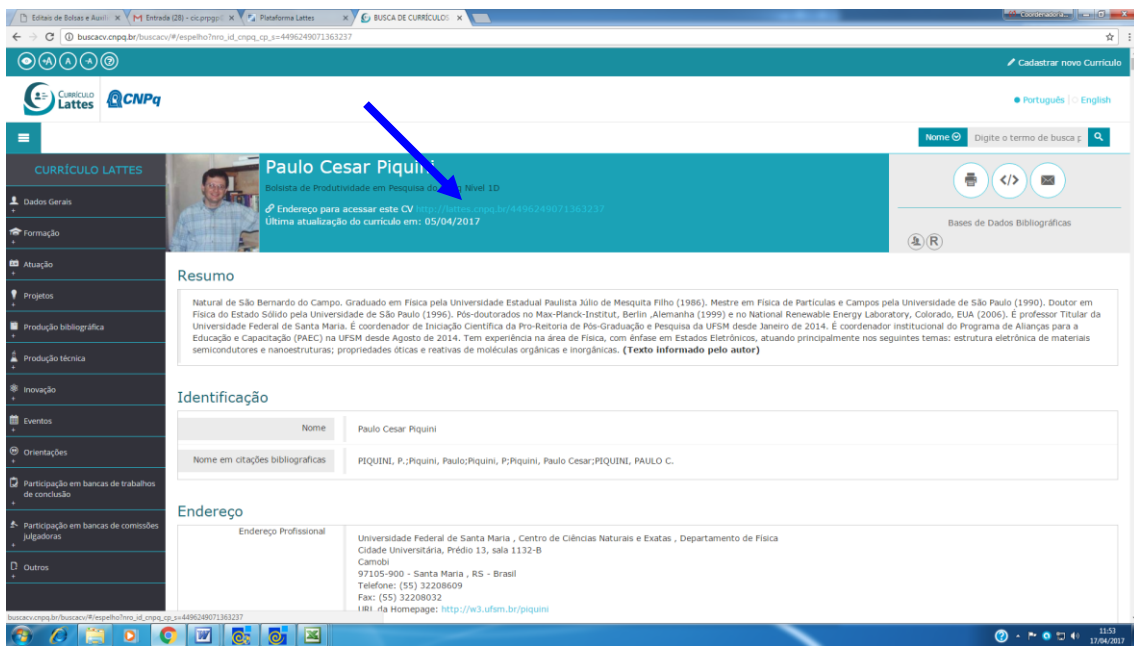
Editais de Bolsas e Auxíl × | M Entrada (28) - cic.prpgp × | Plataforma Lattes × | BUSCA DE CURRÍCULOS ×

Coordenador a...

buscacv.cnpq.br/buscacv/#/espelho?nro_id_cnpq_cp_s=4496249071363237

Cadastrar novo Currículo

Currículo Lattes CNPq

Português | English

Nome Digite o termo de busca

CURRÍCULO LATTES

Dados Gerais

Formação

Atuação

Projetos

Produção bibliográfica

Produção técnica

Inovação

Eventos

Orientações

Participação em bancas de trabalhos de conclusão

Participação em bancas de comissões julgadoras

Outros

Paulo Cesar Piquini

Bolsista de Produtividade em Pesquisa do CNPq - Nível 1D

Endereço para acessar este CV: http://lattes.cnpq.br/4496249071363237

Última atualização do currículo em: 05/04/2017

Bases de Dados Bibliográficas

Resumo

Natural de São Bernardo do Campo. Graduado em Física pela Universidade Estadual Paulista Júlio de Mesquita Filho (1986). Mestre em Física de Partículas e Campos pela Universidade de São Paulo (1990). Doutor em Física do Estado Sólido pela Universidade de São Paulo (1996). Pós-doutorados no Max-Planck-Institut, Berlin ,Alemanha (1999) e no National Renewable Energy Laboratory, Colorado, EUA (2006). É professor Titular da Universidade Federal de Santa Maria. É coordenador de Iniciação Científica da Pro-Reitoria de Pós-Graduação e Pesquisa da UFSM desde Janeiro de 2014. É coordenador institucional do Programa de Alianças para a Educação e Capacitação (PAEC) na UFSM desde Agosto de 2014. Tem experiência na área de Física, com ênfase em Estados Eletrônicos, atuando principalmente nos seguintes temas: estrutura eletrônica de materiais semicondutores e nanoestruturas; propriedades óticas e reativas de moléculas orgânicas e inorgânicas. (Texto informado pelo autor)

Identificação

| Nome | Paulo Cesar Piquini |
|---|---|
| Nome em citações bibliográficas | PIQUINI, P.;Piquini, Paulo;Piquini, P;Piquini, Paulo Cesar;PIQUINI, PAULO C. |

Endereço

Endereço Profissional
Universidade Federal de Santa Maria , Centro de Ciências Naturais e Exatas , Departamento de Física
Cidade Universitária, Prédio 13, sala 1132-B
Camobi
97105-900 - Santa Maria , RS - Brasil
Telefone: (55) 32208609
Fax: (55) 32208032
URL da Homepage: http://w3.ufsm.br/piquini

buscacv.cnpq.br/buscacv/#/espelho?nro_id_cnpq_cp_s=4496249071363237

11:53
17/04/2017